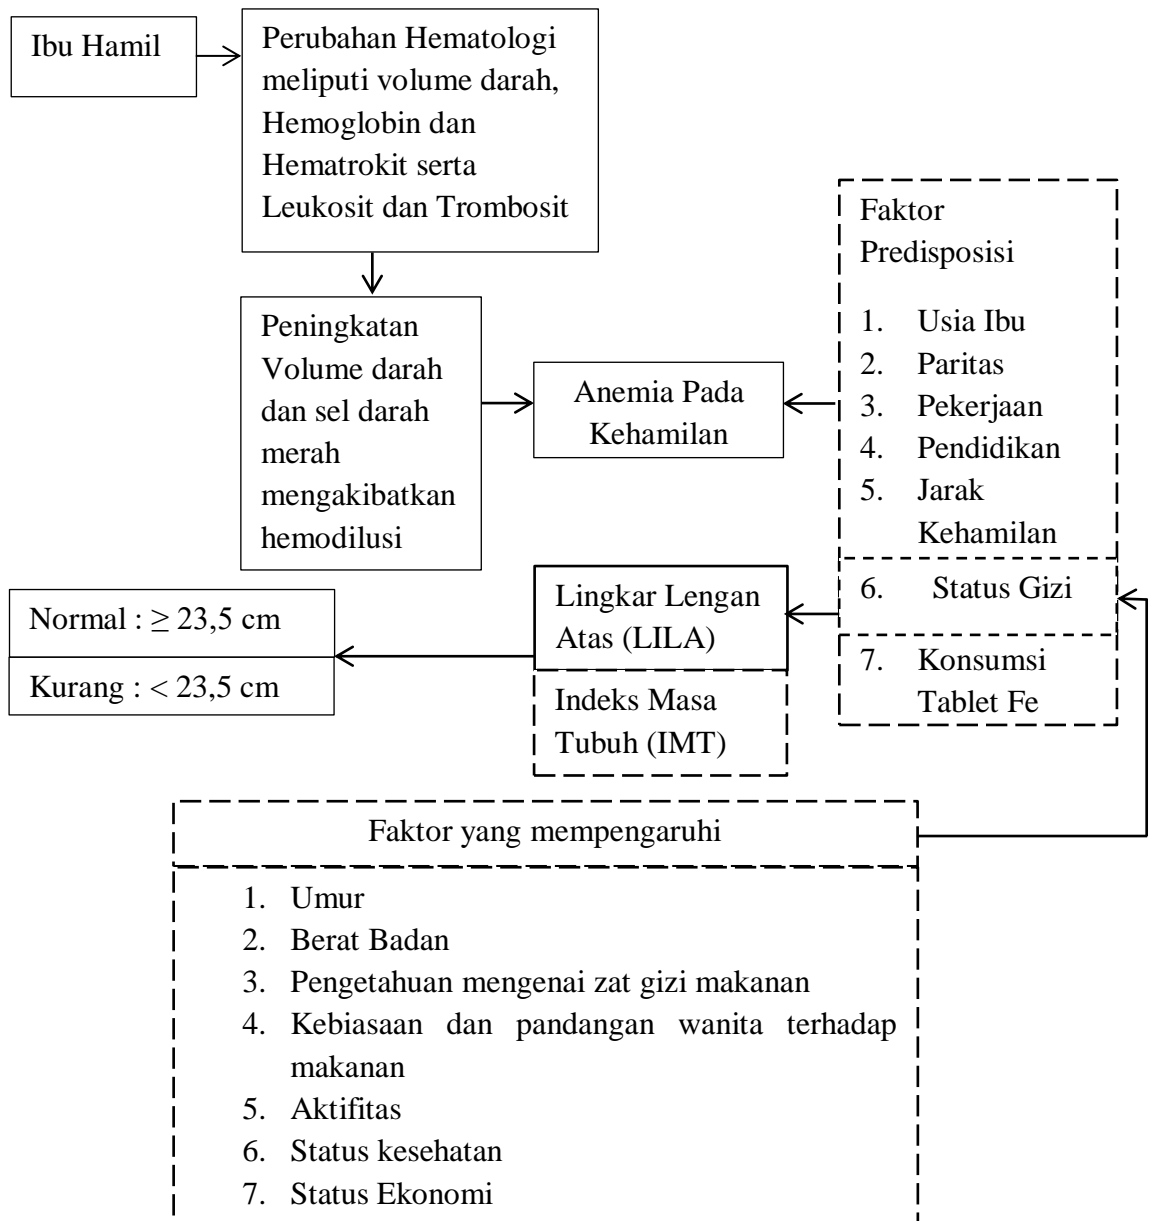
Ibu Hamil

Perubahan Hematologi meliputi volume darah, Hemoglobin dan Hematrokit serta Leukosit dan Trombosit

Peningkatan Volume darah dan sel darah merah mengakibatkan hemodilusi

Anemia Pada Kehamilan

Faktor Predisposisi

1. Usia Ibu
2. Paritas
3. Pekerjaan
4. Pendidikan
5. Jarak Kehamilan
6. Status Gizi
7. Konsumsi Tablet Fe

Lingkar Lengan Atas (LILA)

Indeks Masa Tubuh (IMT)

Normal : $\geq$ 23,5 cm

Kurang : $<$ 23,5 cm

Faktor yang mempengaruhi

1. Umur
2. Berat Badan
3. Pengetahuan mengenai zat gizi makanan
4. Kebiasaan dan pandangan wanita terhadap makanan
5. Aktifitas
6. Status kesehatan
7. Status Ekonomi